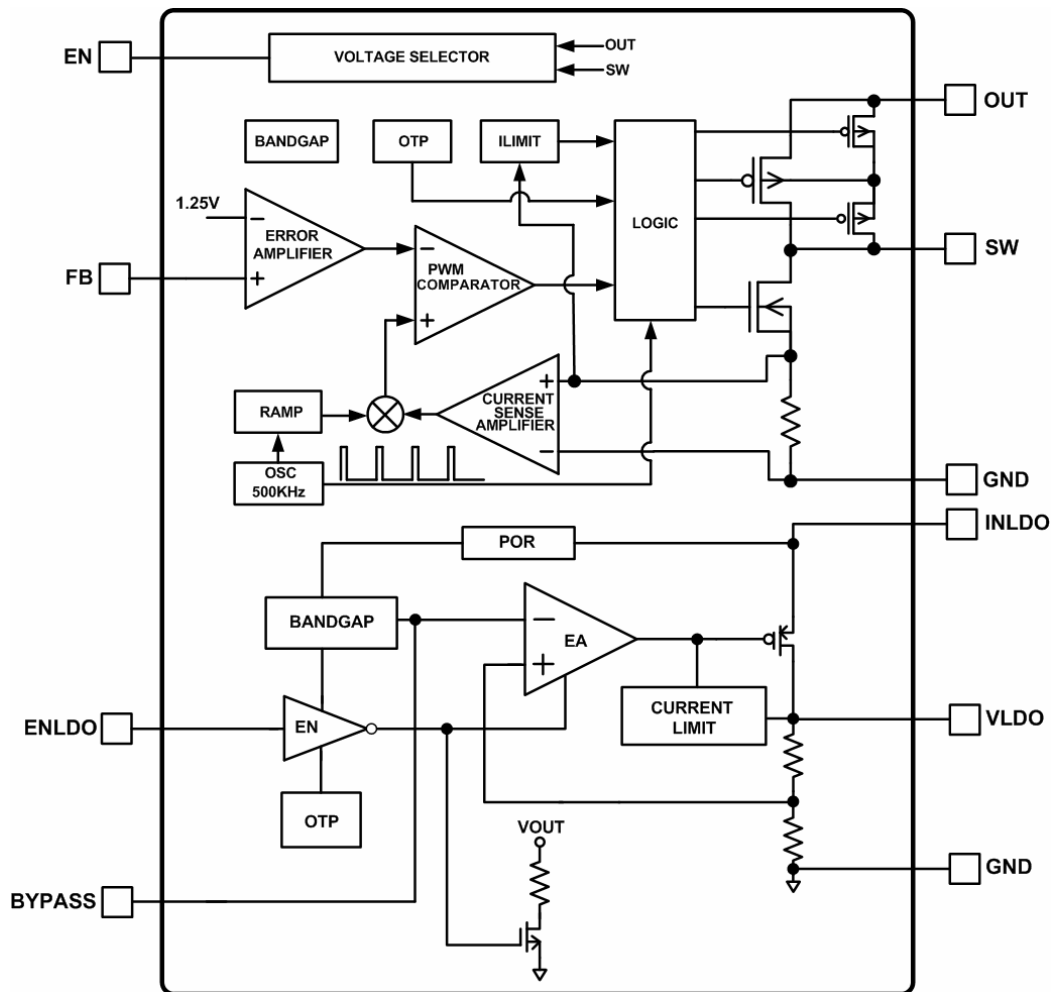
EN
VOLTAGE SELECTOR
OUT
SW
OUT
BANDGAP
OTP
ILIMIT
LOGIC
1.25V
−
ERROR AMPLIFIER
+
FB
−
PWM COMPARATOR
+
SW
+
CURRENT SENSE AMPLIFIER
−
RAMP
OSC 500KHz
GND
INLDO
POR
BANDGAP
−
EA
+
CURRENT LIMIT
ENLDO
EN
VLDO
OTP
VOUT
GND
BYPASS